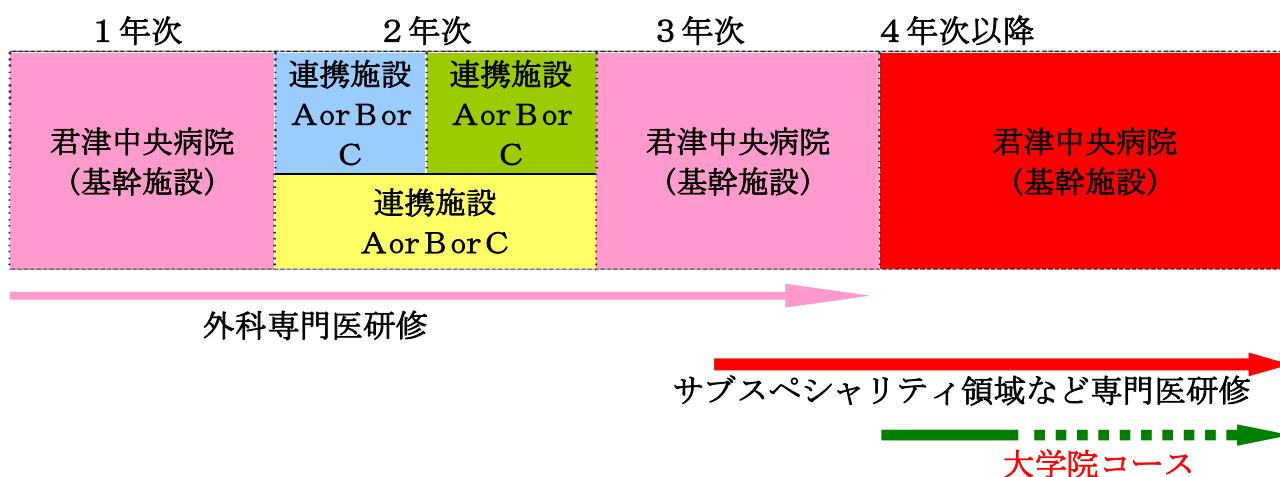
１年次　２年次　３年次　４年次以降

君津中央病院
（基幹施設）

連携施設
A or B or C

連携施設
A or B or C

連携施設
A or B or C

君津中央病院
（基幹施設）

君津中央病院
（基幹施設）

外科専門医研修

サブスペシャリティ領域など専門医研修

大学院コース